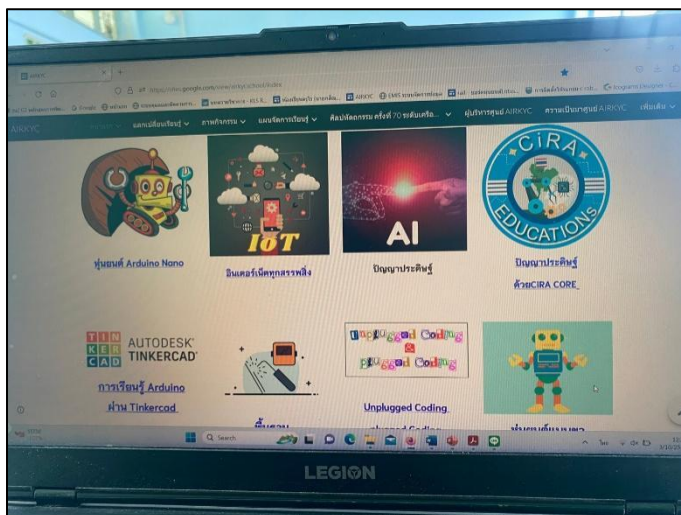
AIRKYC

https://sites.google.com/view/airkycschool/index

AIRKYC

เอกสารเรียนรู้ ∨ ภาพกิจกรรม ∨ แผนจัดการเรียนรู้ ∨ ศิลปหัตถกรรม ครั้งที่ 70 ระดับเครือ... ∨ ผู้บริหารศูนย์ AIRKYC ความเป็นมาศูนย์ AIRKYC เพิ่มเติม ∨

IoT

AI

CiRA EDUCATIONS

หุ่นยนต์ Arduino Nano

อินเตอร์เน็ตทุกสรรพสิ่ง

ปัญญาประดิษฐ์

ปัญญาประดิษฐ์ ด้วยCIRA CORE

TIN KER CAD AUTODESK TINKERCAD

การเรียนรู้ Arduino ผ่าน Tinkercad

Unplugged Coding & Plugged Coding

Unplugged Coding

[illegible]

Search

LEGION